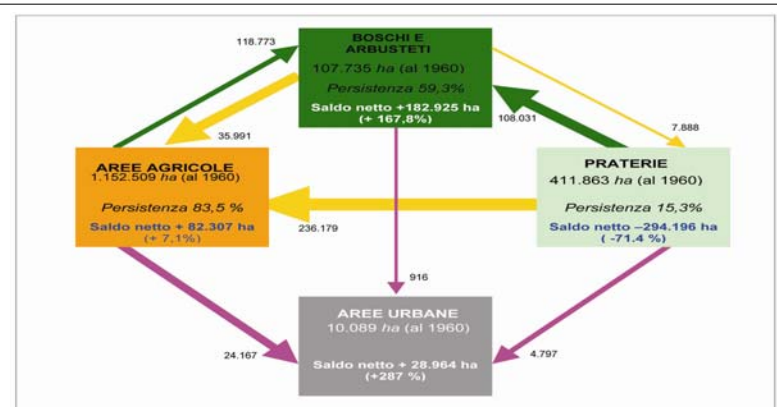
BOSCHI E ARBUSTETI
107.735 *ha* (al 1960)
*Persistenza 59,3%*
Saldo netto +182.925 ha (+ 167,8%)

118.773

35.991

108.031

7.888

AREE AGRICOLE
1.152.509 *ha* (al 1960)
*Persistenza 83,5 %*
Saldo netto + 82.307 ha (+ 7,1%)

PRATERIE
411.863 *ha* (al 1960)
*Persistenza 15,3%*
Saldo netto –294.196 ha ( -71.4 %)

236.179

916

AREE URBANE
10.089 *ha* (al 1960)
Saldo netto + 28.964 ha (+287 %)

24.167

4.797